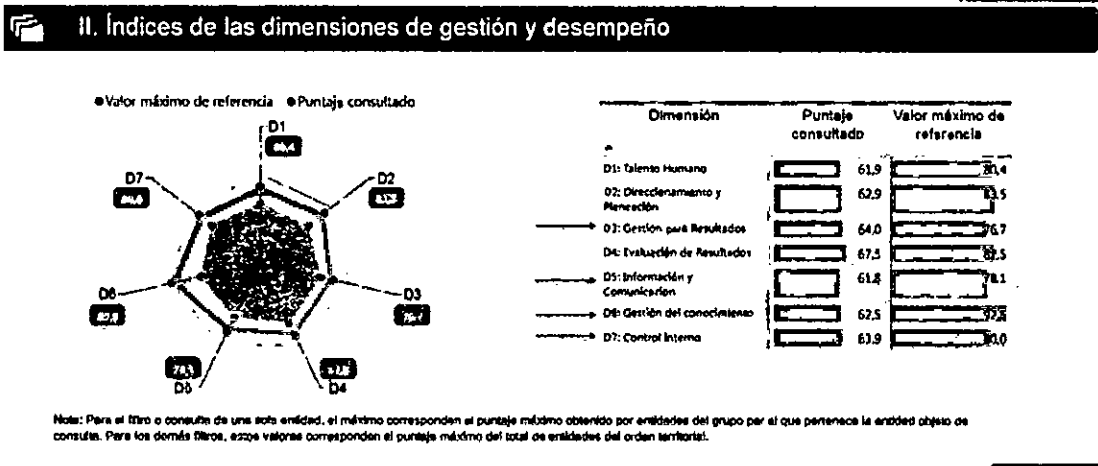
II. Índices de las dimensiones de gestión y desempeño

Valor máximo de referencia   Puntaje consultado

D1
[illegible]
D2
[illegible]
D3
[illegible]
D4
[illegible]
D5
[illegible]
D6
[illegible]
D7
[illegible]

| Dimensión | Puntaje consultado | Valor máximo de referencia |
|---|---|---|
| D1: Talento Humano | 61,9 | 80,4 |
| D2: Direccionamiento y Planeación | 62,9 | 83,5 |
| D3: Gestión para Resultados | 64,0 | 76,7 |
| D4: Evaluación de Resultados | 67,5 | 82,5 |
| D5: Información y Comunicación | 61,8 | 78,1 |
| D6: Gestión del conocimiento | 62,5 | 77,8 |
| D7: Control Interno | 63,9 | 80,0 |

Nota: Para el filtro o consulta de una sola entidad, el máximo corresponden al puntaje máximo obtenido por entidades del grupo par al que pertenece la entidad objeto de consulta. Para los demás filtros, estos valores corresponden al puntaje máximo del total de entidades del orden territorial.